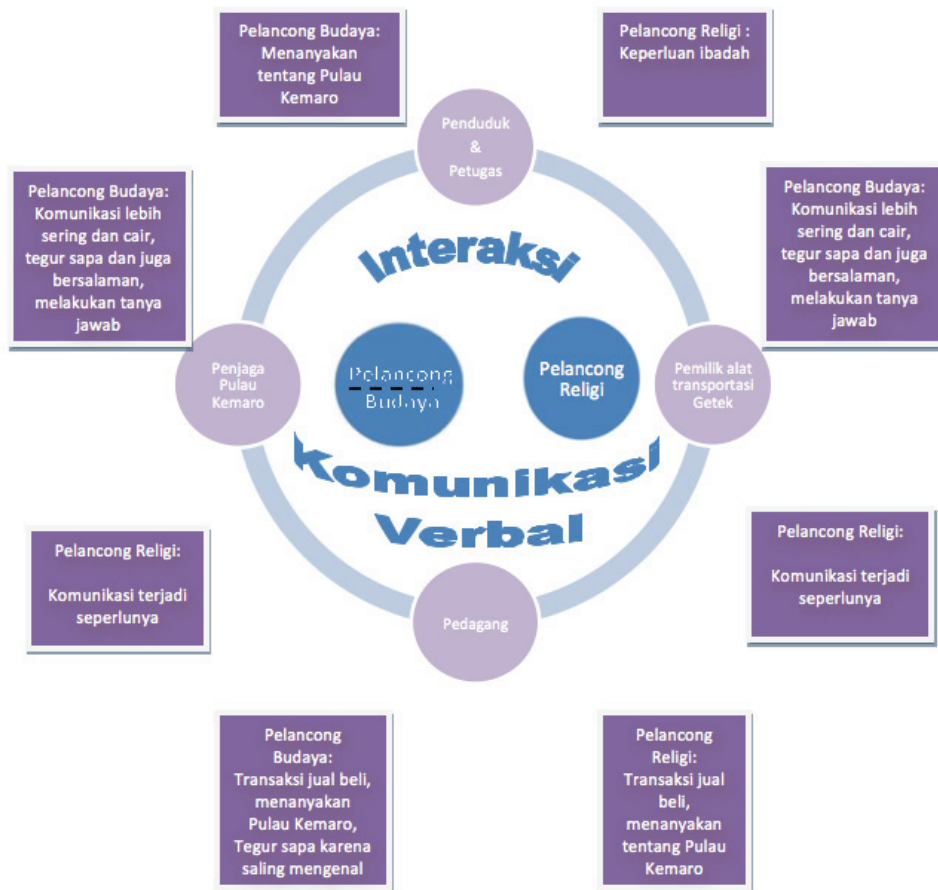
Pelancong Budaya: Menanyakan tentang Pulau Kemaro

Pelancong Religi : Keperluan ibadah

Penduduk & Petugas

Pelancong Budaya: Komunikasi lebih sering dan cair, tegur sapa dan juga bersalaman, melakukan tanya jawab

Pelancong Budaya: Komunikasi lebih sering dan cair, tegur sapa dan juga bersalaman, melakukan tanya jawab

Interaksi

Penjaga Pulau Kemaro

Pelancong Budaya

Pelancong Religi

Pemilik alat transportasi Getek

Komunikasi Verbal

Pelancong Religi:

Komunikasi terjadi seperlunya

Pelancong Religi:

Komunikasi terjadi seperlunya

Pedagang

Pelancong Budaya: Transaksi jual beli, menanyakan Pulau Kemaro, Tegur sapa karena saling mengenal

Pelancong Religi: Transaksi jual beli, menanyakan tentang Pulau Kemaro